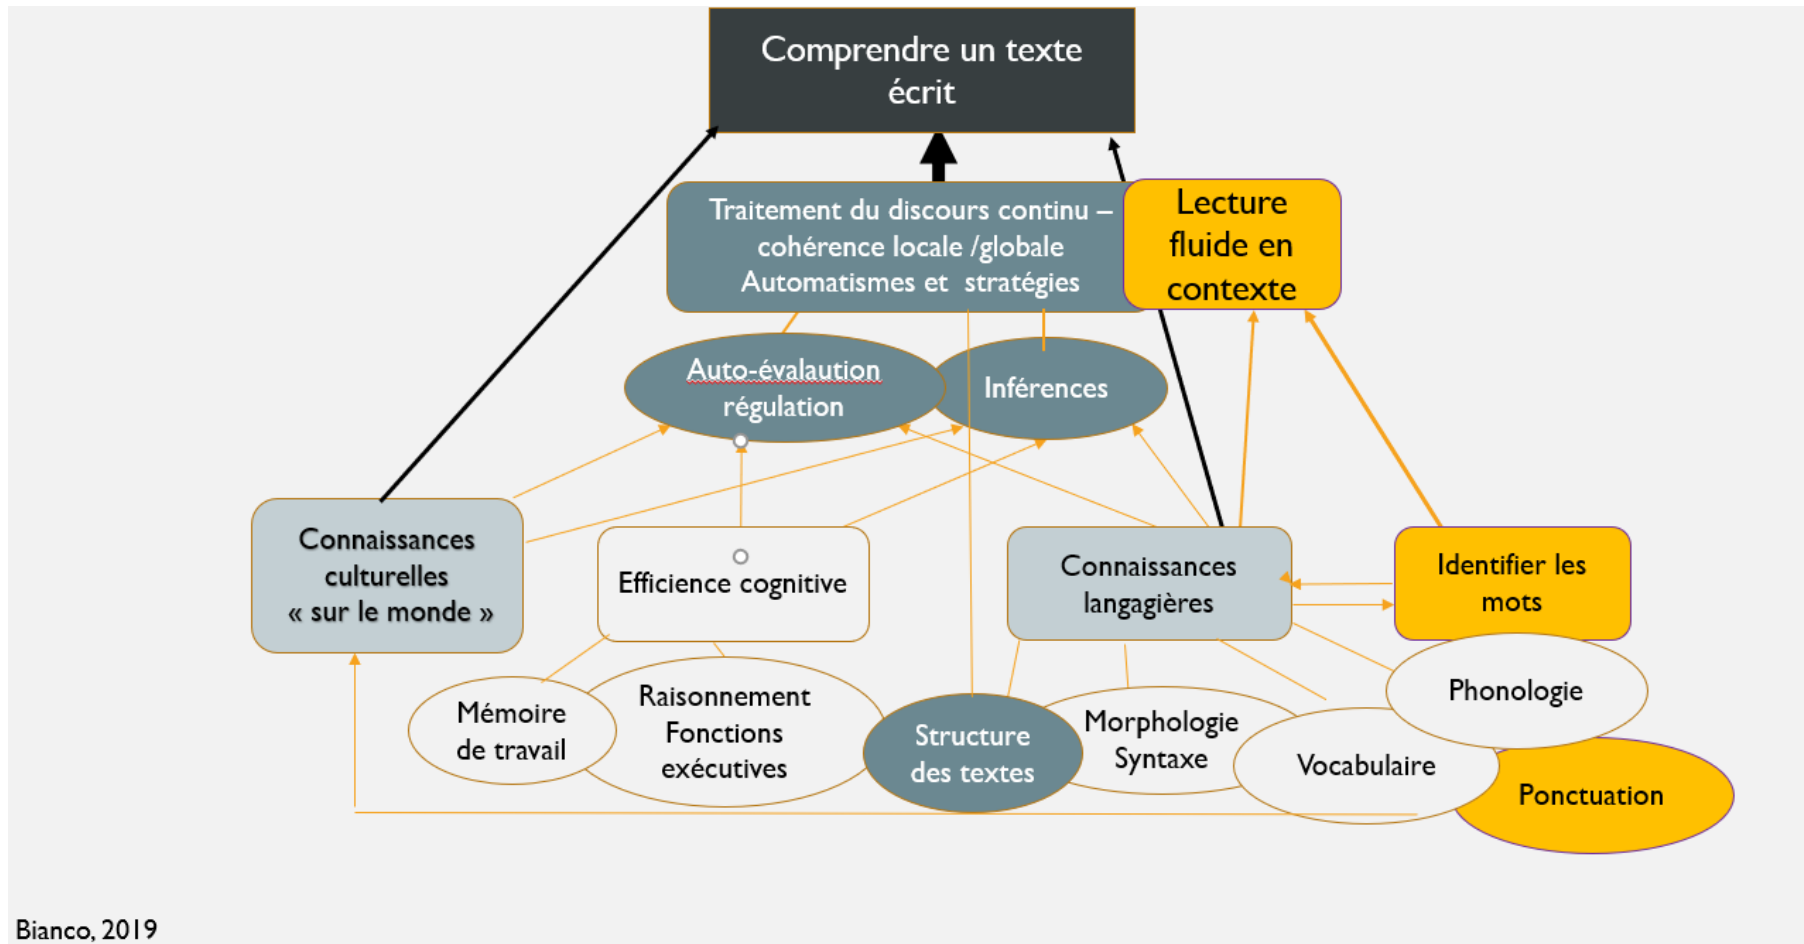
Comprendre un texte écrit

Traitement du discours continu – cohérence locale /globale
Automatismes et stratégies

Lecture fluide en contexte

Auto-évalaution régulation

Inférences

Connaissances culturelles « sur le monde »

Efficience cognitive

Connaissances langagières

Identifier les mots

Mémoire de travail

Raisonnement Fonctions exécutives

Structure des textes

Morphologie Syntaxe

Phonologie

Vocabulaire

Ponctuation

Bianco, 2019